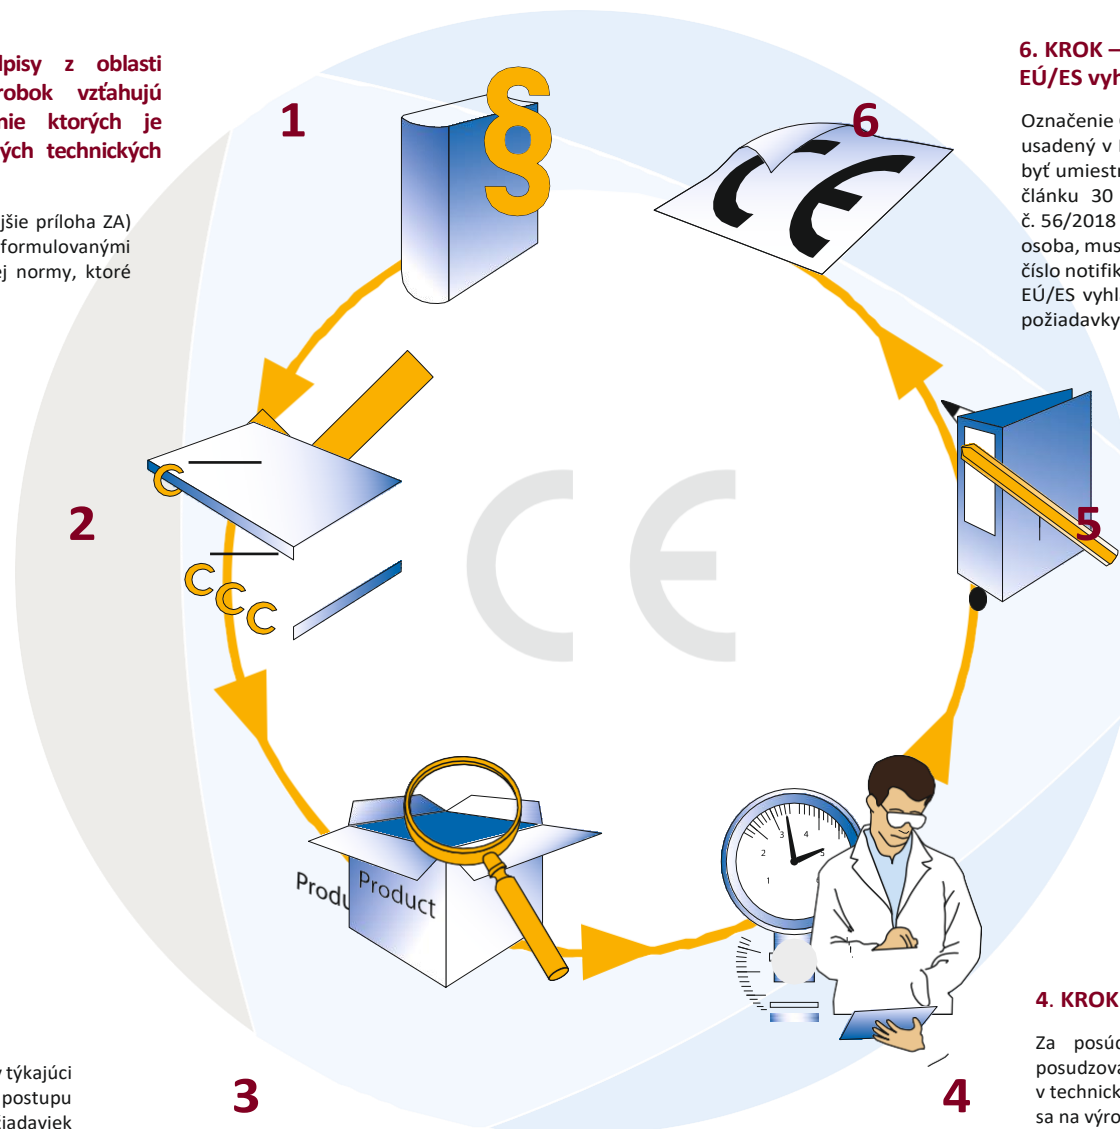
dpisy z oblasti robok vzťahujú nie ktorých je ých technických

jšie príloha ZA) formulovanými ej normy, ktoré

1

2

3

4

5

6

Product

Produ

3 4 5 2 1

6. KROK – EÚ/ES vyh

Označenie usadený v byť umiestn článku 30 č. 56/2018 osoba, mus číslo notifik EÚ/ES vyhl požiadavky

4. KROK

Za posúd posudzova v technick sa na výro

týkajúci postupu žiadaviek